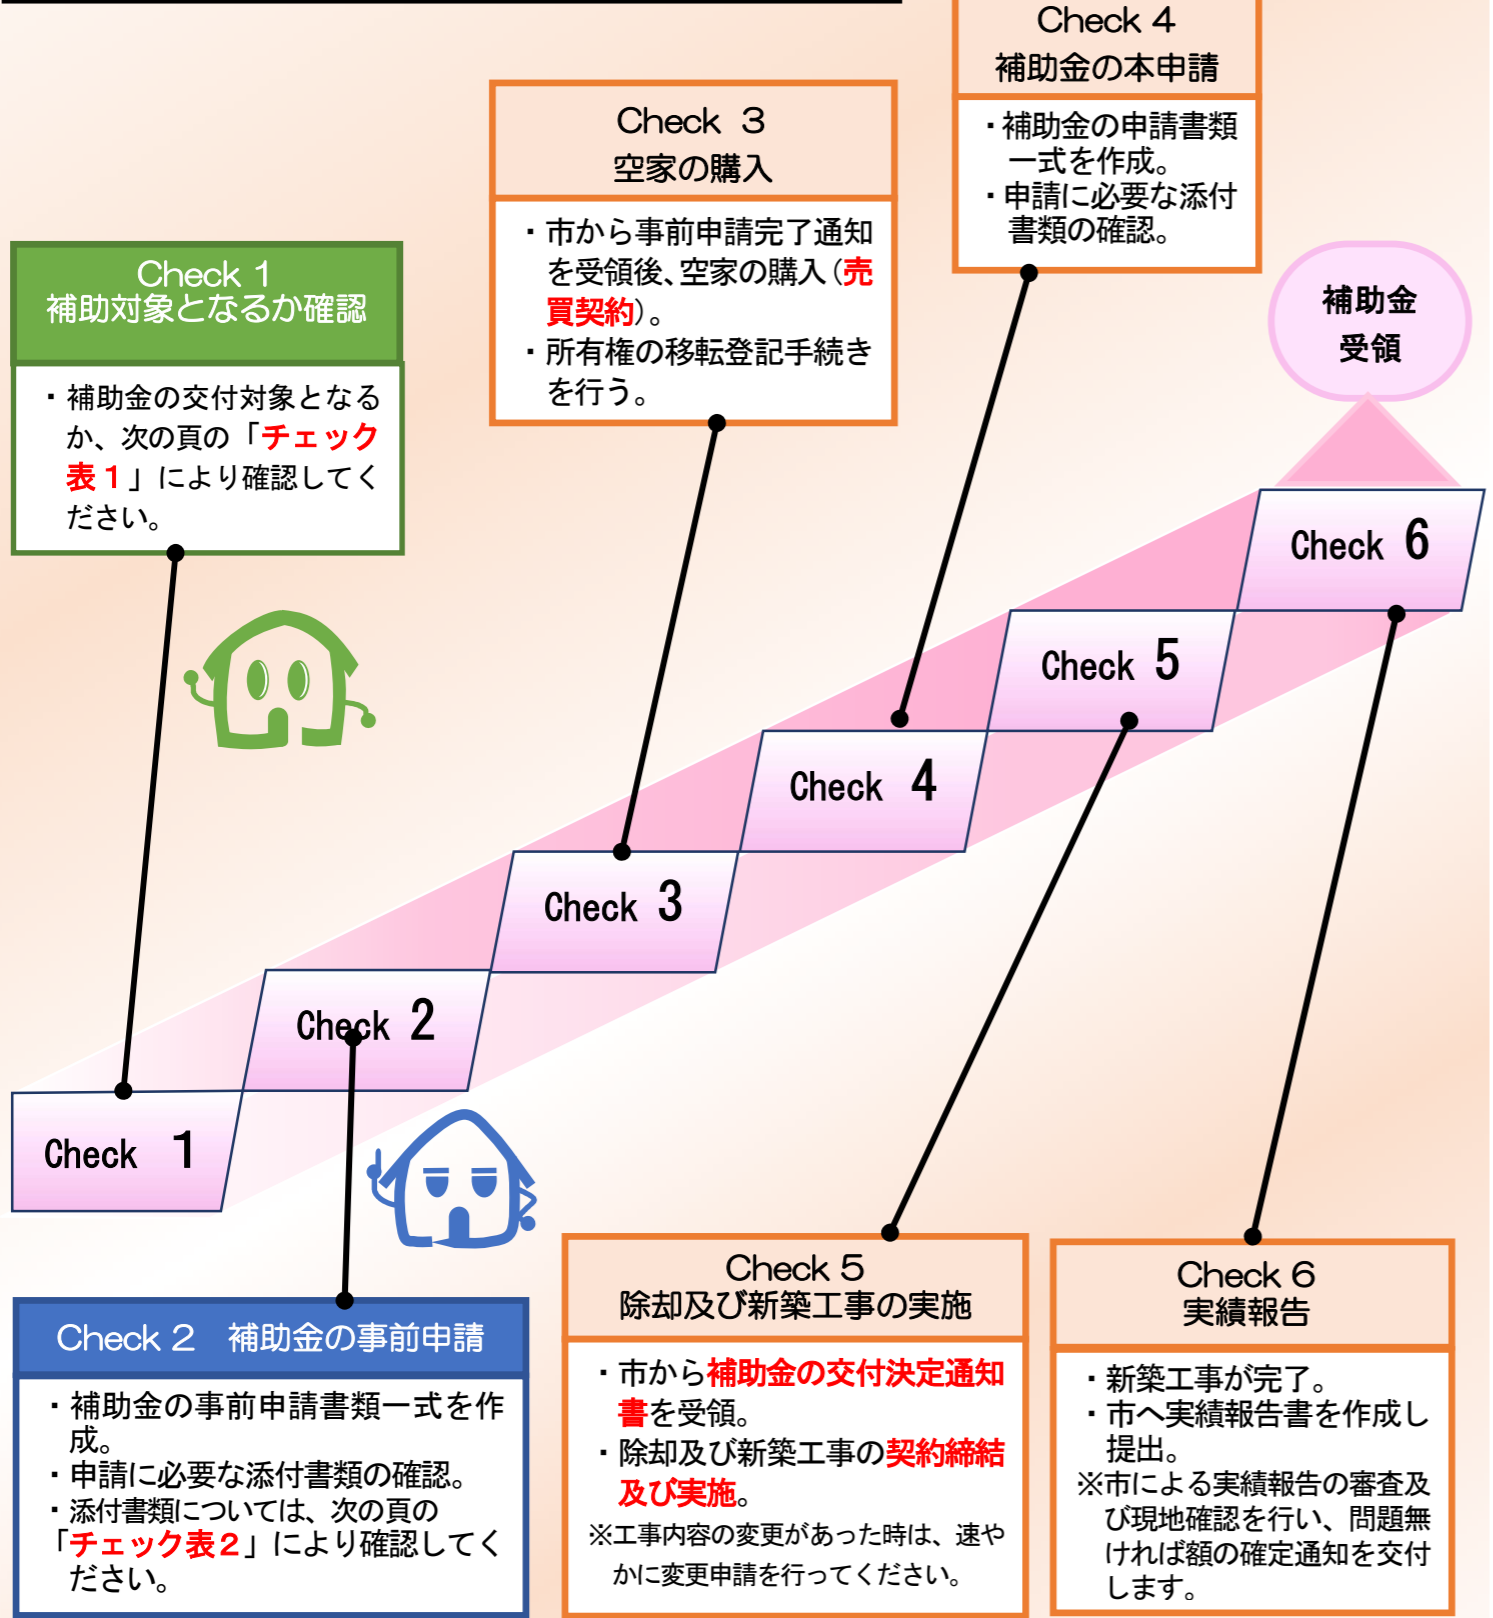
Check 4
補助金の本申請

・補助金の申請書類一式を作成。
・申請に必要な添付書類の確認。

Check 3
空家の購入

・市から事前申請完了通知を受領後、空家の購入（売買契約）。
・所有権の移転登記手続きを行う。

Check 1
補助対象となるか確認

・補助金の交付対象となるか、次の頁の「チェック表１」により確認してください。

補助金
受領

Check 6

Check 5

Check 4

Check 3

Check 2

Check 1

Check 2　補助金の事前申請

・補助金の事前申請書類一式を作成。
・申請に必要な添付書類の確認。
・添付書類については、次の頁の「チェック表２」により確認してください。

Check 5
除却及び新築工事の実施

・市から補助金の交付決定通知書を受領。
・除却及び新築工事の契約締結及び実施。
※工事内容の変更があった時は、速やかに変更申請を行ってください。

Check 6
実績報告

・新築工事が完了。
・市へ実績報告書を作成し提出。
※市による実績報告の審査及び現地確認を行い、問題無ければ額の確定通知を交付します。